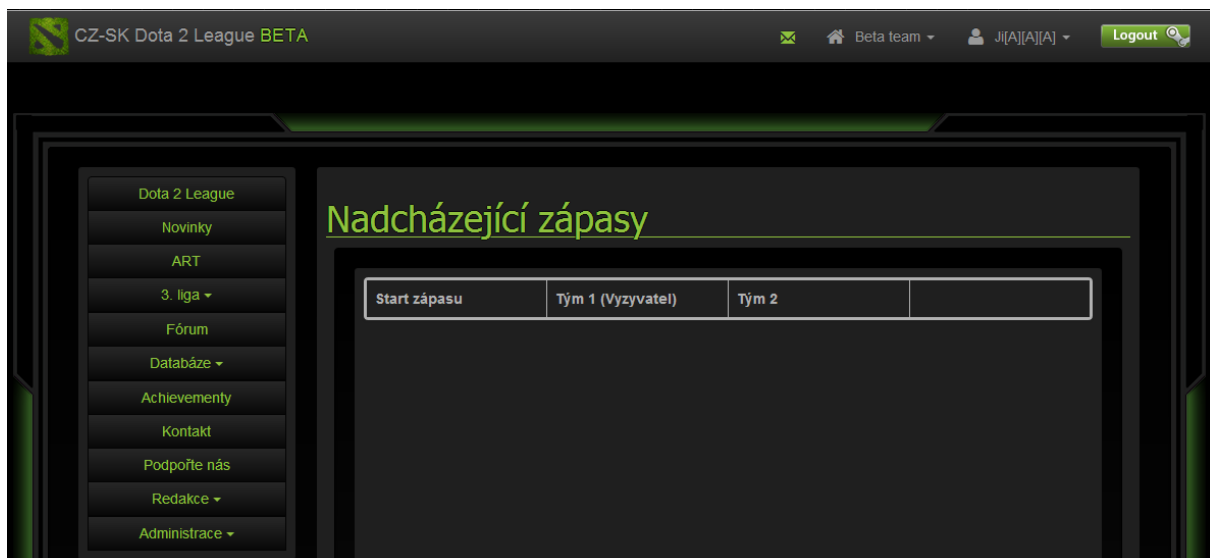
CZ-SK Dota 2 League BETA

Beta team ▾

Ji[A][A][A] ▾

Logout

Dota 2 League
Novinky
ART
3. liga ▾
Fórum
Databáze ▾
Achievementy
Kontakt
Podpořte nás
Redakce ▾
Administrace ▾

Nadcházející zápasy

| Start zápasu | Tým 1 (Vyzyvatel) | Tým 2 | |
|---|---|---|---|